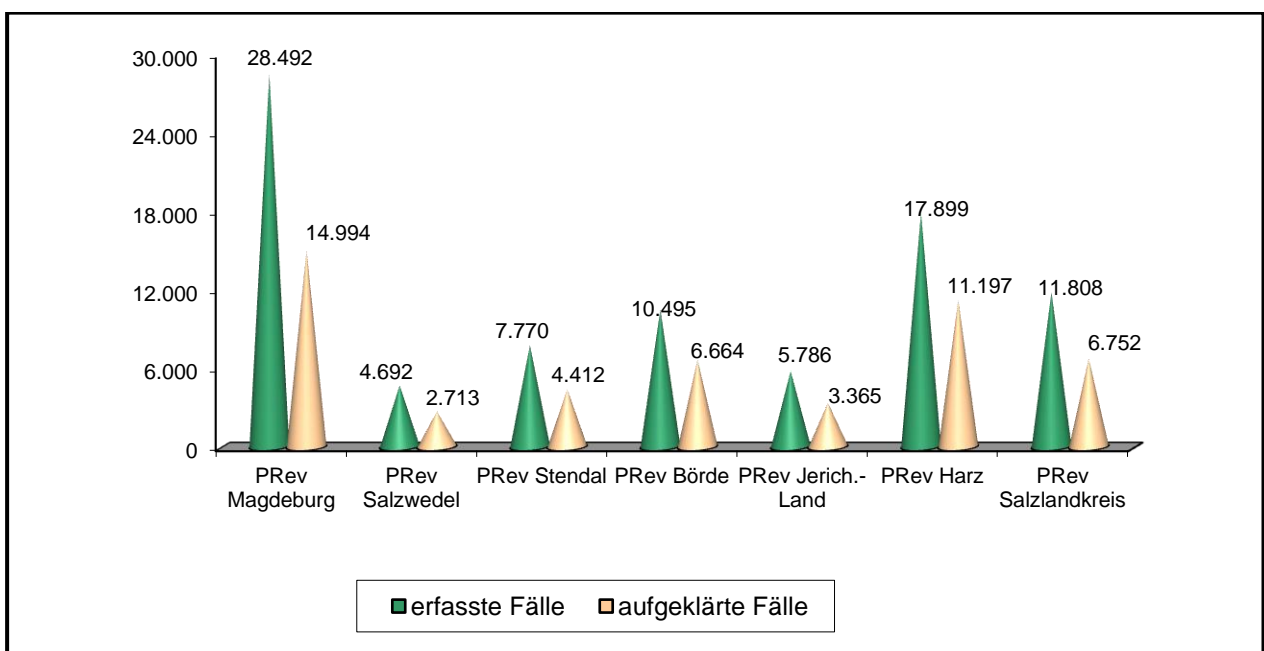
30.000
24.000
18.000
12.000
6.000
0

28.492
14.994
4.692
2.713
7.770
4.412
10.495
6.664
5.786
3.365
17.899
11.197
11.808
6.752

PRev Magdeburg
PRev Salzwedel
PRev Stendal
PRev Börde
PRev Jerich.-Land
PRev Harz
PRev Salzlandkreis

erfasste Fälle
aufgeklärte Fälle